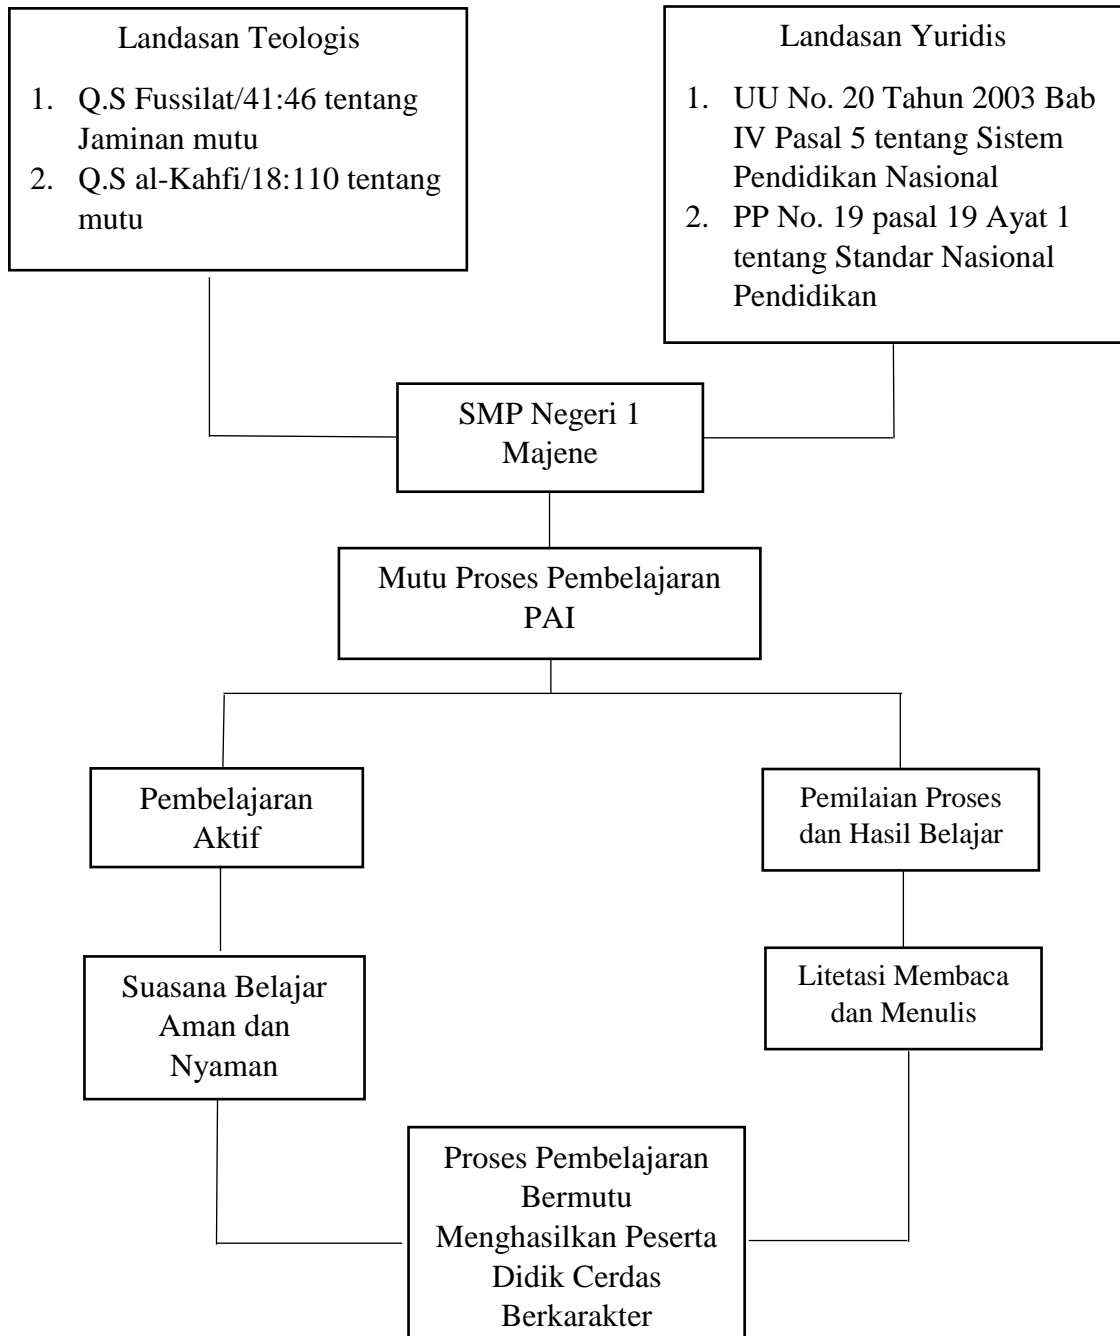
Landasan Teologis

1. Q.S Fussilat/41:46 tentang Jaminan mutu
2. Q.S al-Kahfi/18:110 tentang mutu

Landasan Yuridis

1. UU No. 20 Tahun 2003 Bab IV Pasal 5 tentang Sistem Pendidikan Nasional
2. PP No. 19 pasal 19 Ayat 1 tentang Standar Nasional Pendidikan

SMP Negeri 1 Majene

Mutu Proses Pembelajaran PAI

Pembelajaran Aktif

Pemilaian Proses dan Hasil Belajar

Suasana Belajar Aman dan Nyaman

Litetasi Membaca dan Menulis

Proses Pembelajaran Bermutu Menghasilkan Peserta Didik Cerdas Berkarakter